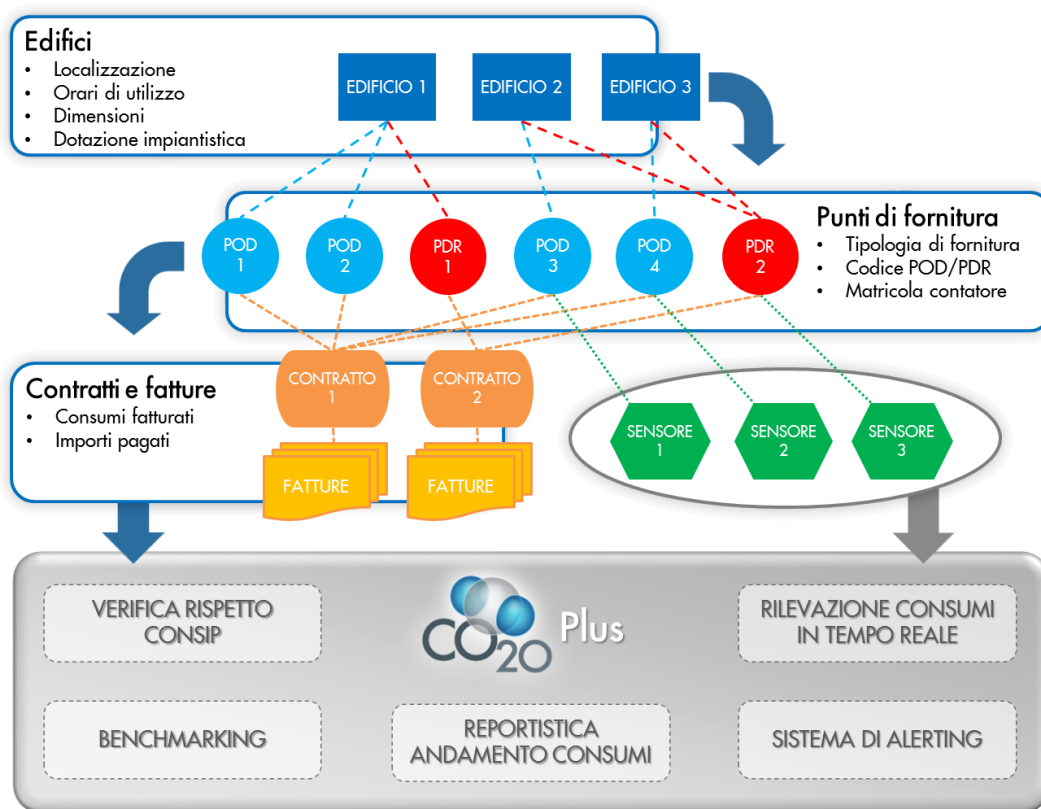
Edifici
- Localizzazione
- Orari di utilizzo
- Dimensioni
- Dotazione impiantistica

EDIFICIO 1 EDIFICIO 2 EDIFICIO 3

Punti di fornitura
- Tipologia di fornitura
- Codice POD/PDR
- Matricola contatore

POD 1 POD 2 PDR 1 POD 3 POD 4 PDR 2

Contratti e fatture
- Consumi fatturati
- Importi pagati

CONTRATTO 1 CONTRATTO 2

FATTURE FATTURE

SENSORE 1 SENSORE 2 SENSORE 3

VERIFICA RISPETTO CONSIP

CO20 Plus

RILEVAZIONE CONSUMI IN TEMPO REALE

BENCHMARKING

REPORTISTICA ANDAMENTO CONSUMI

SISTEMA DI ALERTING